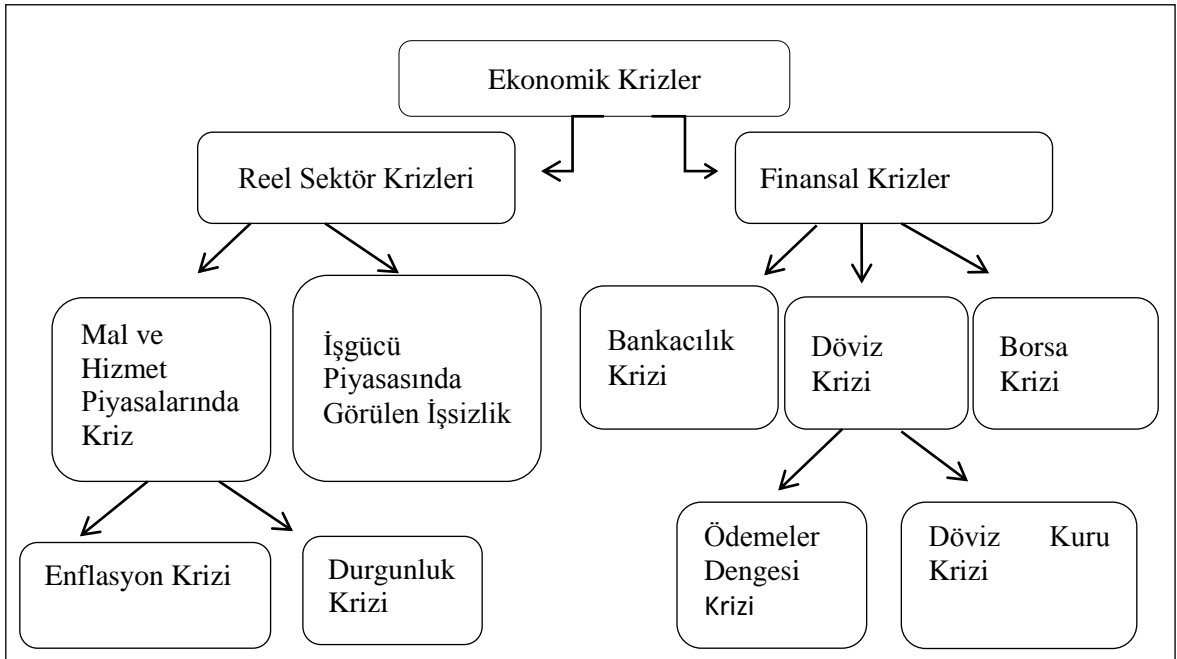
Ekonomik Krizler

Reel Sektör Krizleri

Finansal Krizler

Mal ve Hizmet Piyasalarında Kriz

İşgücü Piyasasında Görülen İşsizlik

Bankacılık Krizi

Döviz Krizi

Borsa Krizi

Enflasyon Krizi

Durgunluk Krizi

Ödemeler Dengesi Krizi

Döviz Kuru Krizi